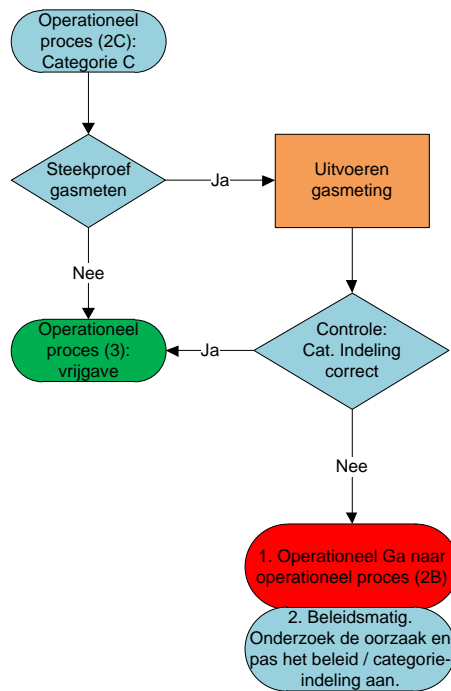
Operationeel proces (2C): Categorie C

Steekproef gasmeten

Ja

Uitvoeren gasmeting

Nee

Operationeel proces (3): vrijgave

Ja

Controle: Cat. Indeling correct

Nee

1. Operationeel Ga naar operationeel proces (2B)

2. Beleidsmatig. Onderzoek de oorzaak en pas het beleid / categorie-indeling aan.